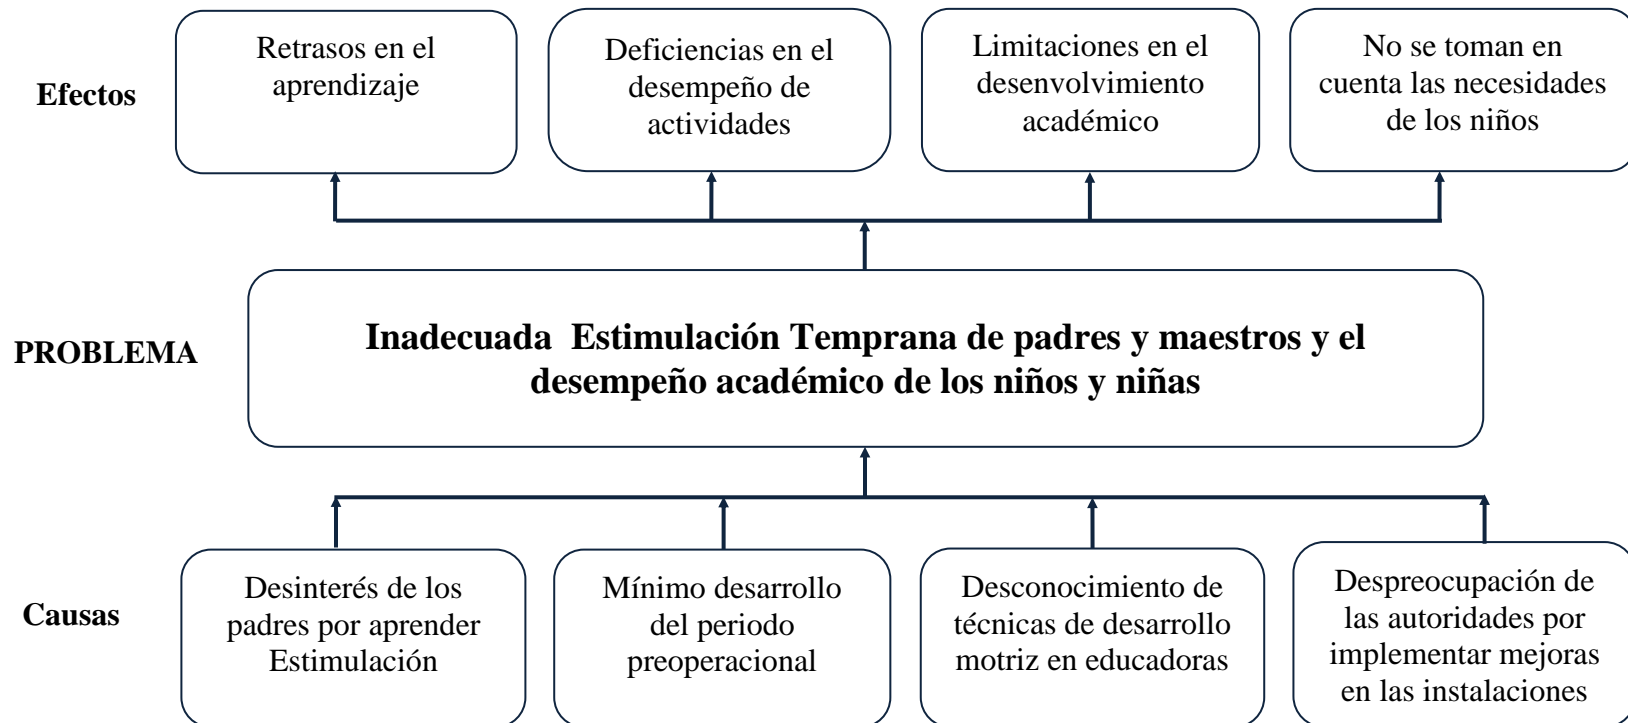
Efectos

Retrasos en el aprendizaje

Deficiencias en el desempeño de actividades

Limitaciones en el desenvolvimiento académico

No se toman en cuenta las necesidades de los niños

PROBLEMA

Inadecuada Estimulación Temprana de padres y maestros y el desempeño académico de los niños y niñas

Causas

Desinterés de los padres por aprender Estimulación

Mínimo desarrollo del periodo preoperacional

Desconocimiento de técnicas de desarrollo motriz en educadoras

Despreocupación de las autoridades por implementar mejoras en las instalaciones